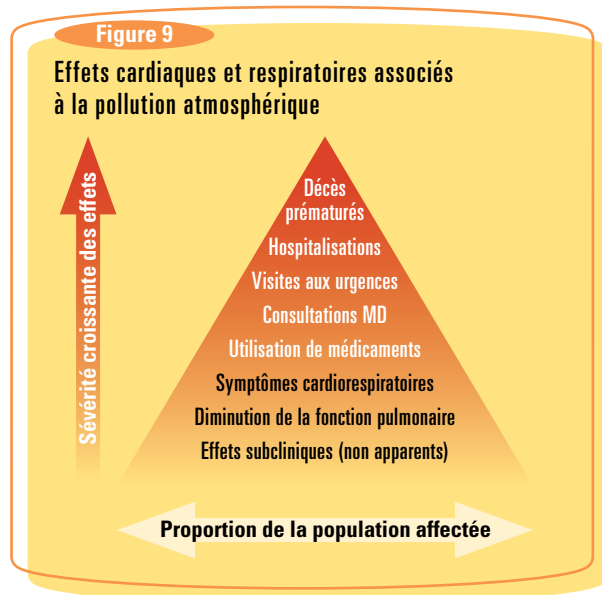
Figure 9

Effets cardiaques et respiratoires associés à la pollution atmosphérique

Sévérité croissante des effets

Décès prématurés
Hospitalisations
Visites aux urgences
Consultations MD
Utilisation de médicaments
Symptômes cardiorespiratoires
Diminution de la fonction pulmonaire
Effets subcliniques (non apparents)

Proportion de la population affectée